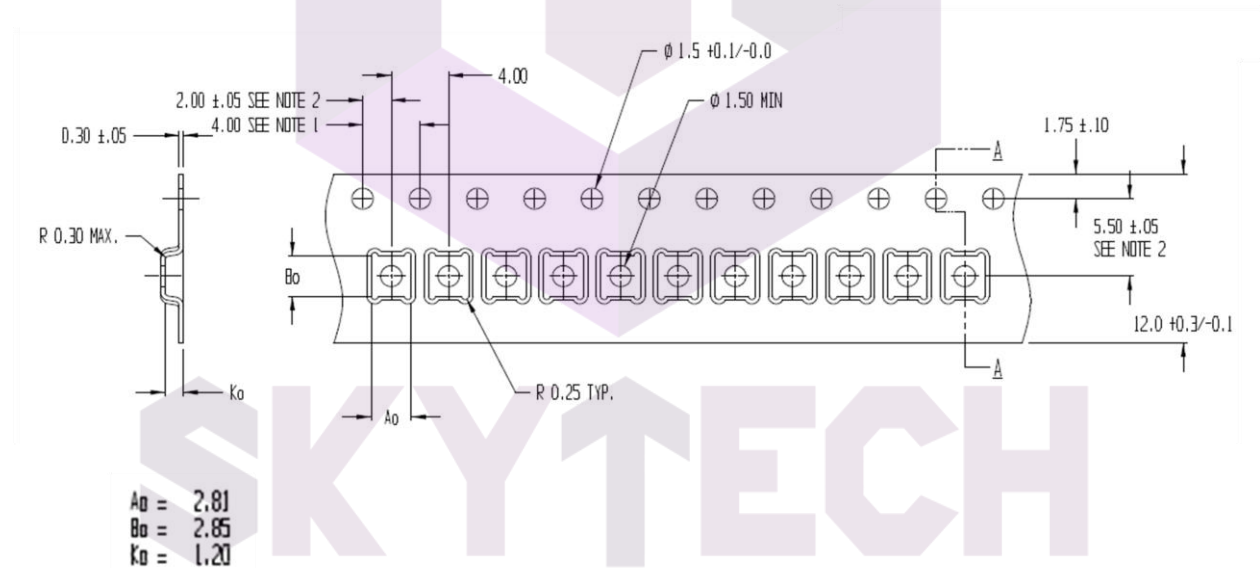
4.00

Ø 1.5 +0.1/-0.0

2.00 ±.05 SEE NOTE 2

Ø 1.50 MIN

0.30 ±.05

4.00 SEE NOTE 1

1.75 ±.10

A

R 0.30 MAX.

5.50 ±.05
SEE NOTE 2

Bo

12.0 +0.3/-0.1

A

Ko

R 0.25 TYP.

Ao

SKYTECH

Ao = 2.81
Bo = 2.85
Ko = 1.20